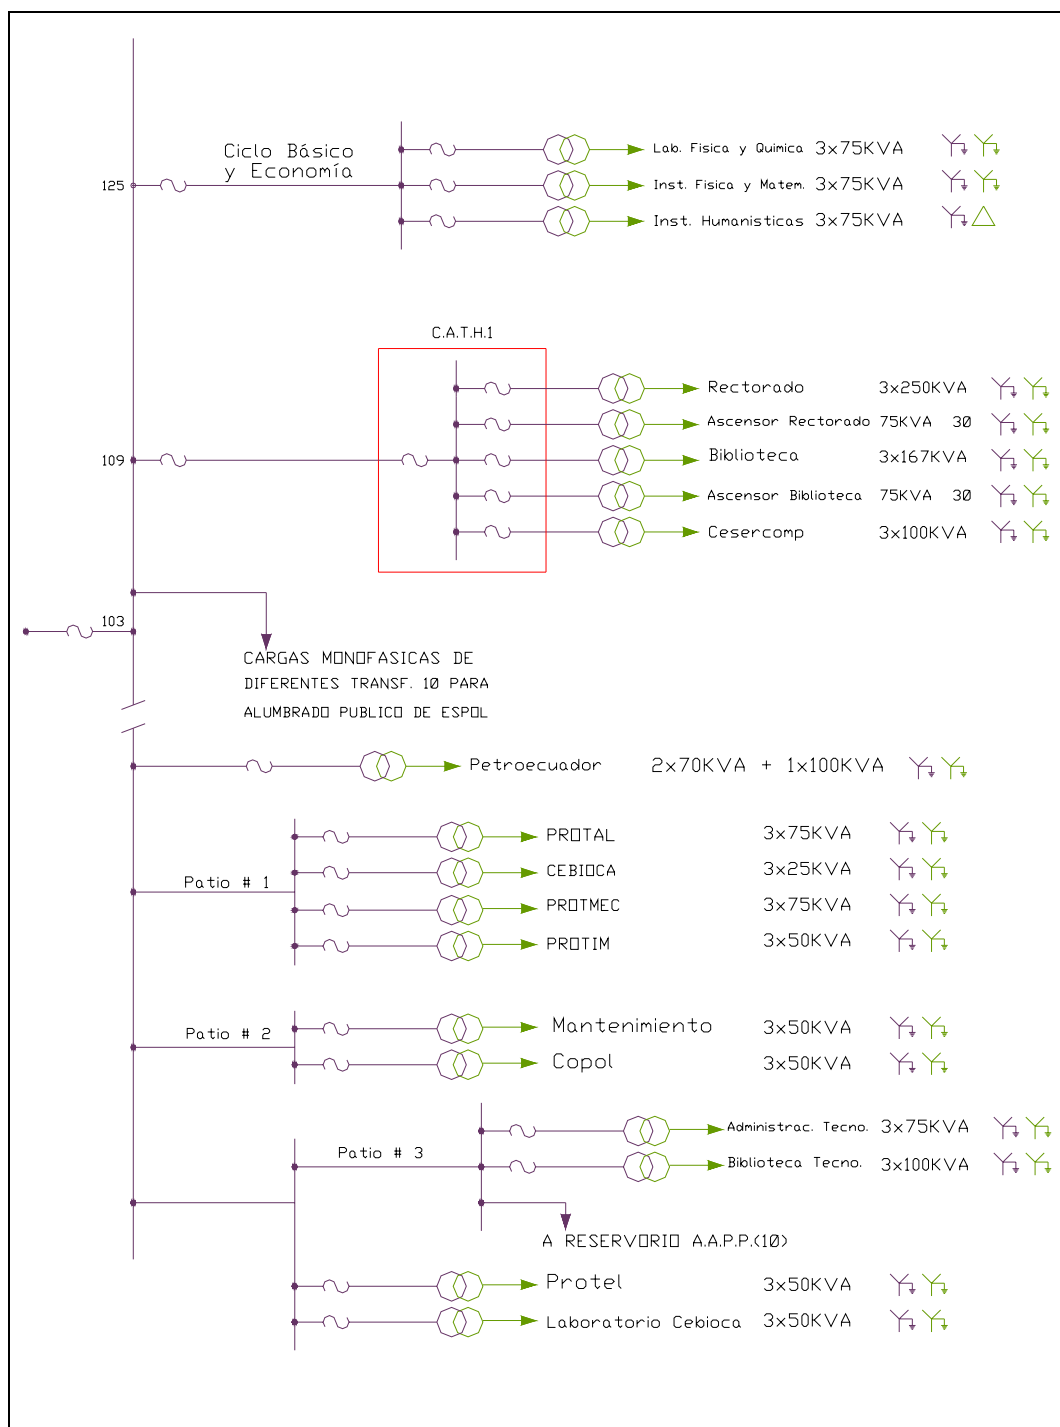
125

Ciclo Básico y Economía

Lab. Fisica y Quimica 3x75KVA
Inst. Fisica y Matem. 3x75KVA
Inst. Humanisticas 3x75KVA

C.A.T.H.1

109

Rectorado 3x250KVA
Ascensor Rectorado 75KVA 3Ø
Biblioteca 3x167KVA
Ascensor Biblioteca 75KVA 3Ø
Cesercomp 3x100KVA

103

CARGAS MONOFASICAS DE DIFERENTES TRANSF. 1Ø PARA ALUMBRADO PUBLICO DE ESPOL

Petroecuador 2x70KVA + 1x100KVA

Patio # 1

PROTAL 3x75KVA
CEBIOCA 3x25KVA
PROTMEC 3x75KVA
PROTIM 3x50KVA

Patio # 2

Mantenimiento 3x50KVA
Copol 3x50KVA

Patio # 3

Administrac. Tecno. 3x75KVA
Biblioteca Tecno. 3x100KVA

A RESERVORIO A.A.P.P.(1Ø)

Protel 3x50KVA
Laboratorio Cebioca 3x50KVA